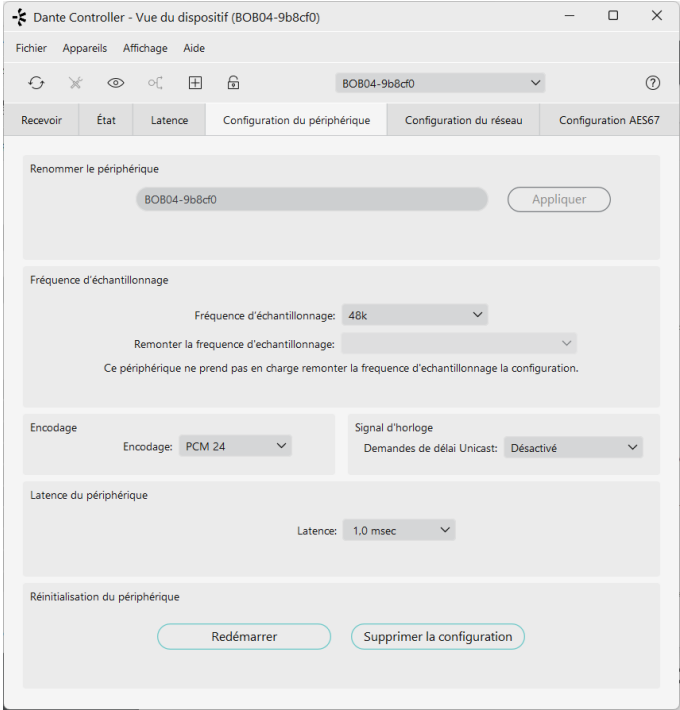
Dante Controller - Vue du dispositif (BOB04-9b8cf0)

Fichier Appareils Affichage Aide

BOB04-9b8cf0

Recevoir | État | Latence | Configuration du périphérique | Configuration du réseau | Configuration AES67

Renommer le périphérique

BOB04-9b8cf0

Appliquer

Fréquence d'échantillonnage

Fréquence d'échantillonnage: 48k

Remonter la frequence d'echantillonnage:

Ce périphérique ne prend pas en charge remonter la frequence d'echantillonnage la configuration.

Encodage

Encodage: PCM 24

Signal d'horloge

Demandes de délai Unicast: Désactivé

Latence du périphérique

Latence: 1,0 msec

Réinitialisation du périphérique

Redémarrer

Supprimer la configuration